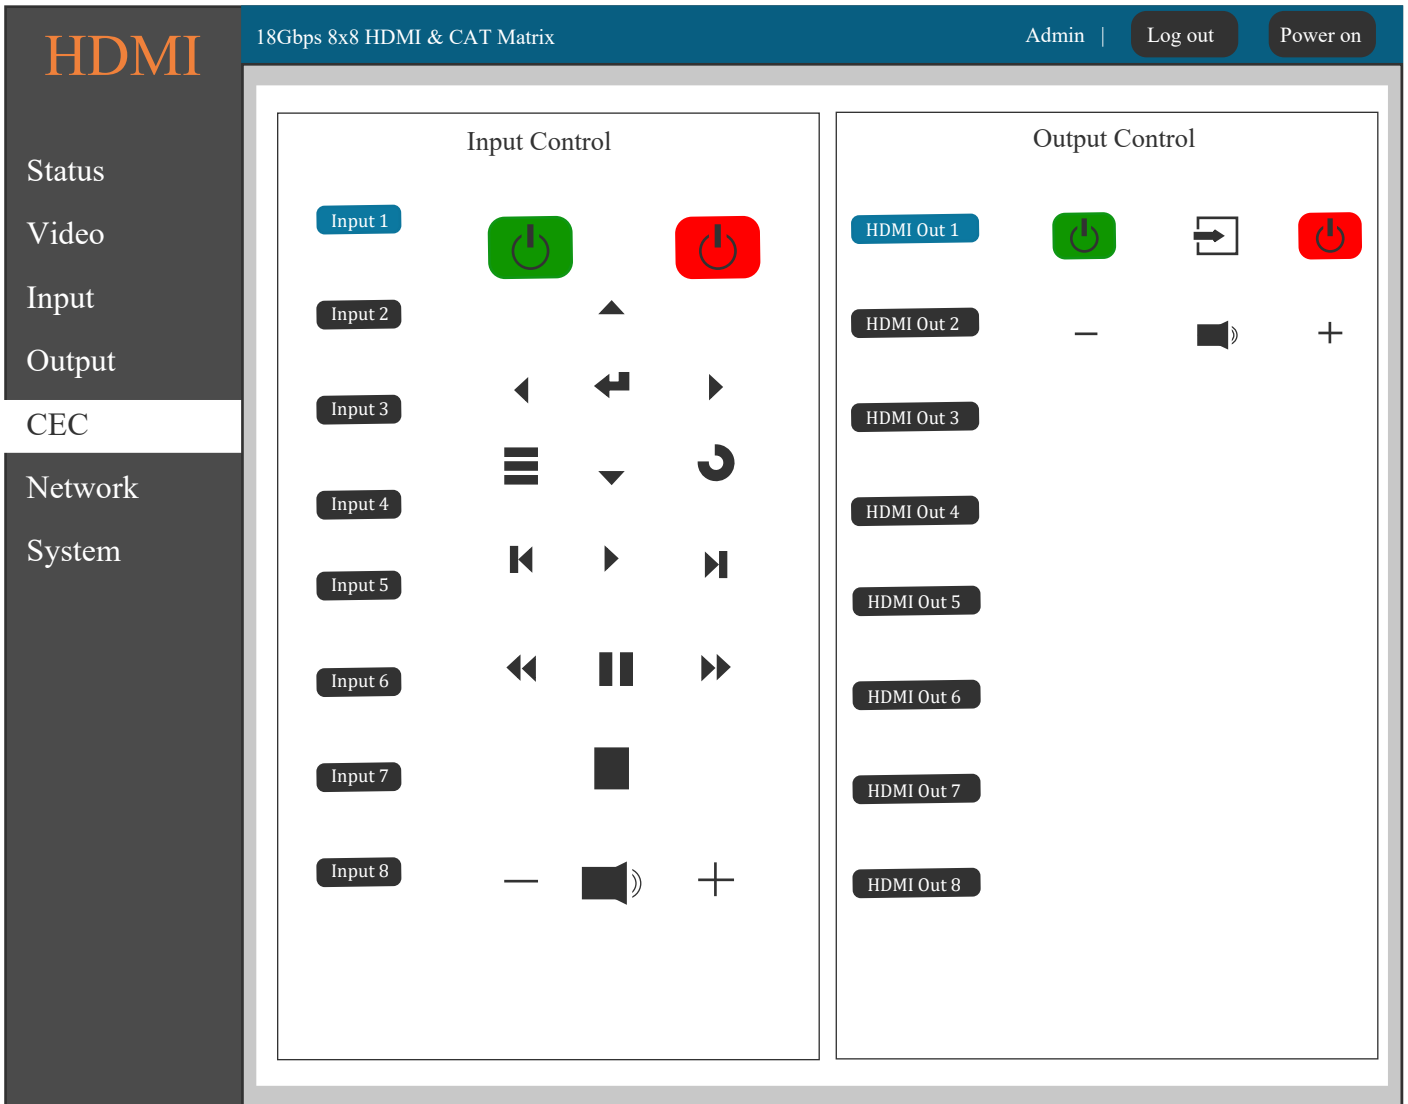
HDMI

Status
Video
Input
Output
CEC
Network
System

18Gbps 8x8 HDMI & CAT Matrix

Admin | Log out Power on

Input Control

Input 1
Input 2
Input 3
Input 4
Input 5
Input 6
Input 7
Input 8

Output Control

HDMI Out 1
HDMI Out 2
HDMI Out 3
HDMI Out 4
HDMI Out 5
HDMI Out 6
HDMI Out 7
HDMI Out 8